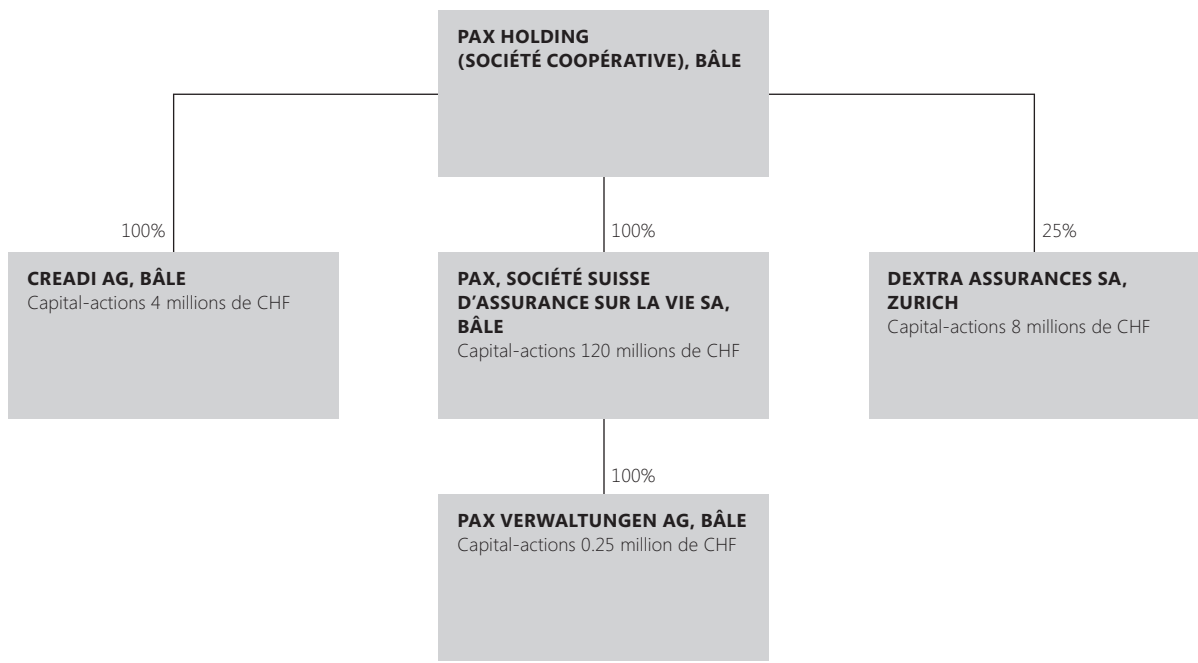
PAX HOLDING
(SOCIÉTÉ COOPÉRATIVE), BÂLE

100%

CREADI AG, BÂLE
Capital-actions 4 millions de CHF

100%

PAX, SOCIÉTÉ SUISSE D'ASSURANCE SUR LA VIE SA, BÂLE
Capital-actions 120 millions de CHF

25%

DEXTRA ASSURANCES SA, ZURICH
Capital-actions 8 millions de CHF

100%

PAX VERWALTUNGEN AG, BÂLE
Capital-actions 0.25 million de CHF